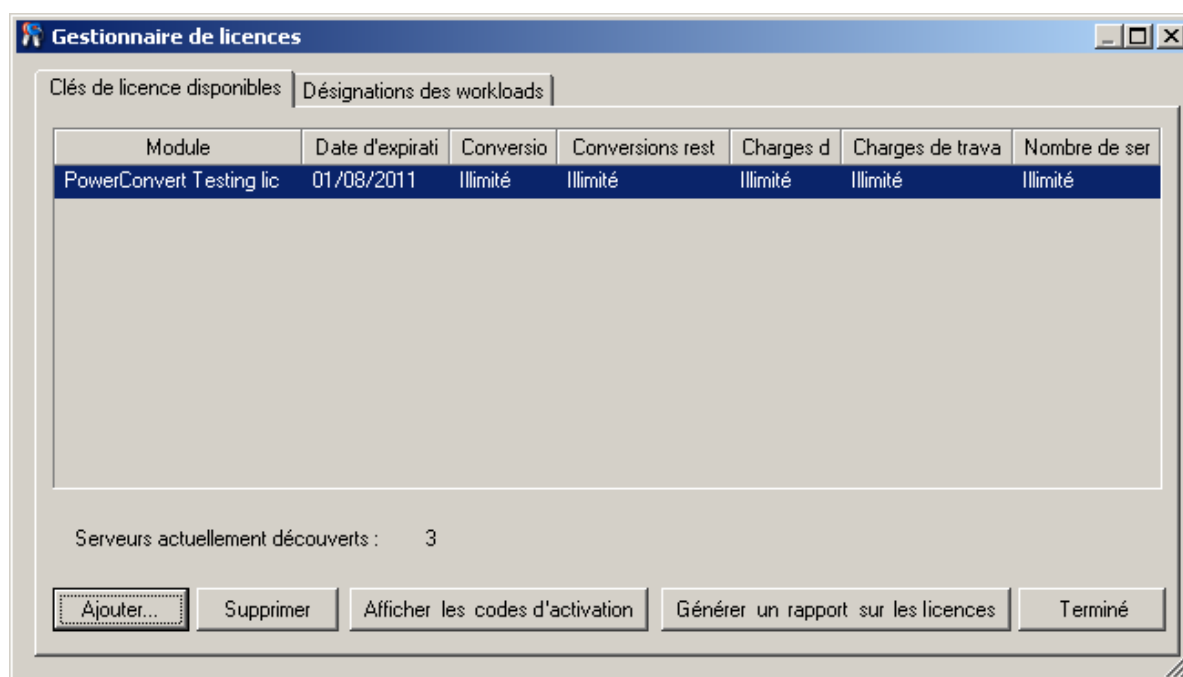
Gestionnaire de licences

Clés de licence disponibles | Désignations des workloads

| Module | Date d'expirati | Conversio | Conversions rest | Charges d | Charges de trava | Nombre de ser |
|---|---|---|---|---|---|---|
| PowerConvert Testing lic | 01/08/2011 | Illimité | Illimité | Illimité | Illimité | Illimité |

Serveurs actuellement découverts : 3

Ajouter... | Supprimer | Afficher les codes d'activation | Générer un rapport sur les licences | Terminé